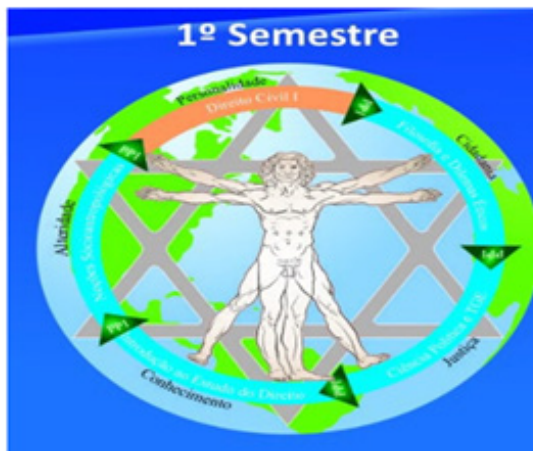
1º Semestre

Personalidade

Direito Civil I

Cidadania

Filosofia e Dilemas Éticos

Justiça

Ciência Política e TGE

Conhecimento

Introdução ao Estudo do Direito

Alteridade

Noções Socioantropológicas

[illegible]

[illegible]

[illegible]

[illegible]

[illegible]